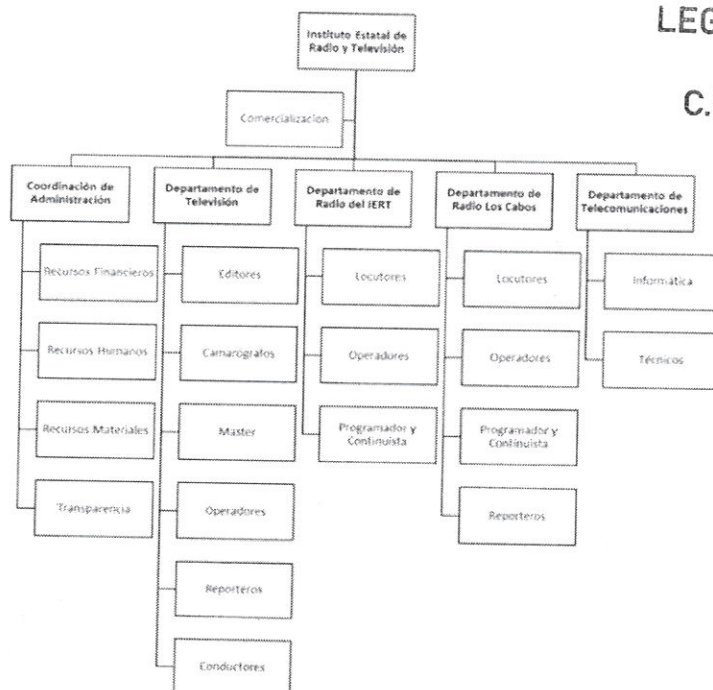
LEG

C.

Instituto Estatal de Radio y Televisión

Comercializacion

Coordinación de Administración

Recursos Financieros

Recursos Humanos

Recursos Materiales

Transparencia

Departamento de Televisión

Editores

Camarografos

Master

Operadores

Reporteros

Conductores

Departamento de Radio del IERT

Locutores

Operadores

Programador y Continuista

Departamento de Radio Los Cabos

Locutores

Operadores

Programador y Continuista

Reporteros

Departamento de Telecomunicaciones

Informática

Técnicos